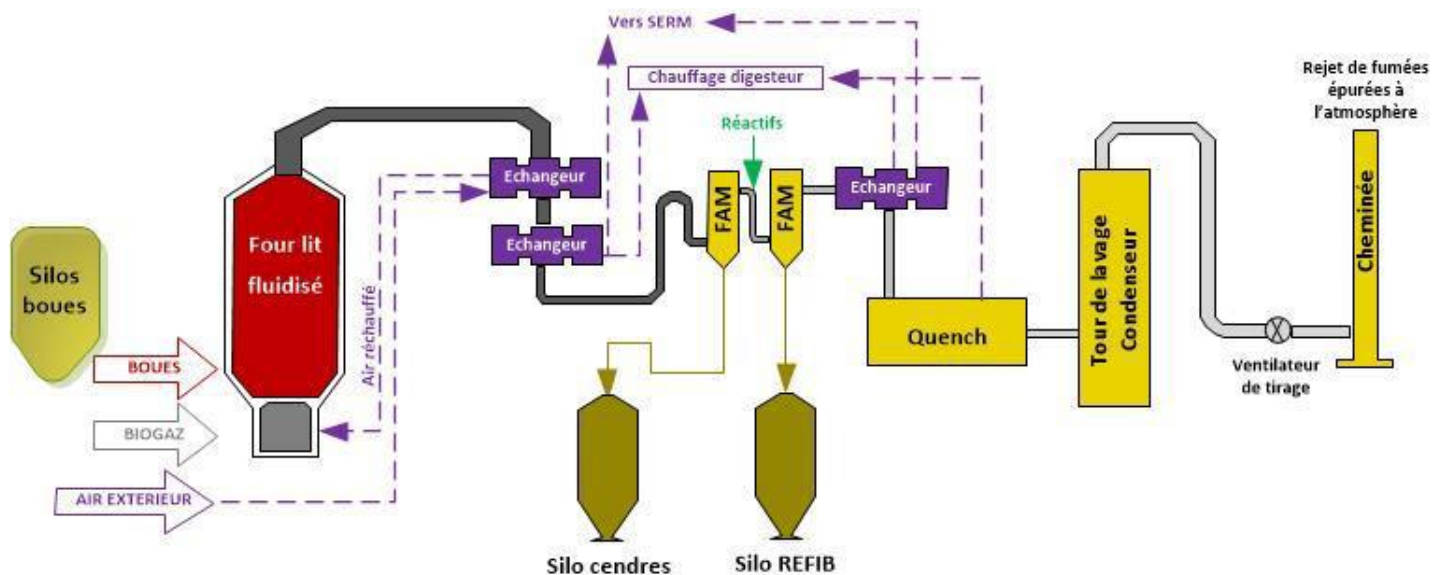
Vers SERM

Chauffage digesteur

Réactifs

Rejet de fumées épurées à l'atmosphère

Silos boues

Four lit fluidisé

Echangeur

Echangeur

FAM

FAM

Echangeur

Tour de la vage Condenseur

Cheminée

Air réchauffé

Quench

BOUES

BIOGAZ

AIR EXTERIEUR

Ventilateur de tirage

Silo cendres

Silo REFIB